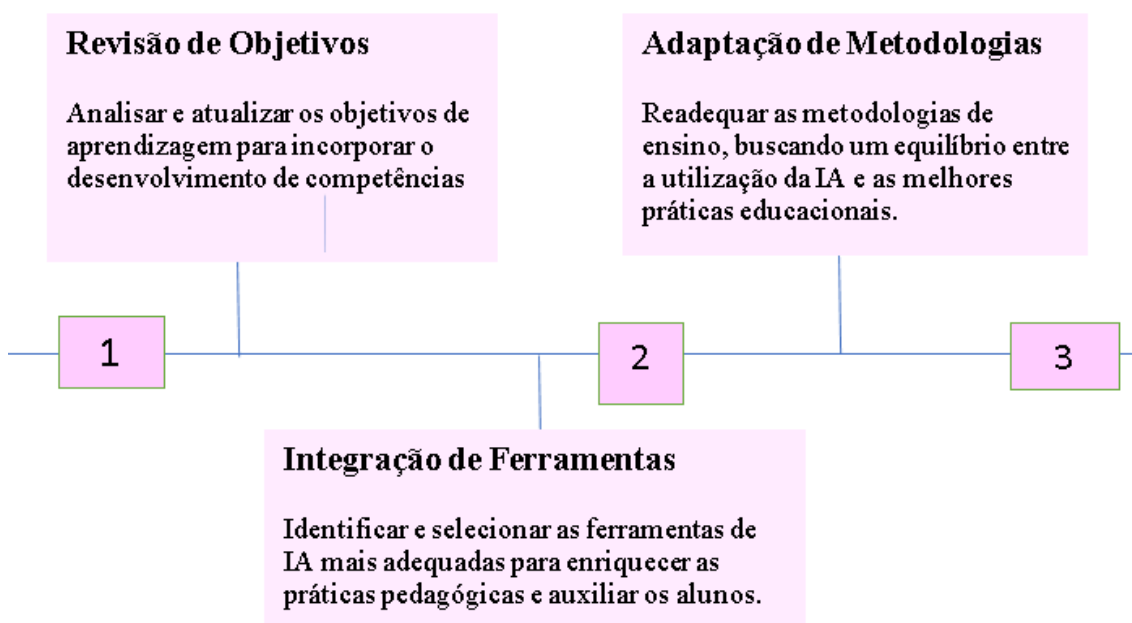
Revisão de Objetivos

Analisar e atualizar os objetivos de aprendizagem para incorporar o desenvolvimento de competências

Adaptação de Metodologias

Readequar as metodologias de ensino, buscando um equilíbrio entre a utilização da IA e as melhores práticas educacionais.

1

2

3

Integração de Ferramentas

Identificar e selecionar as ferramentas de IA mais adequadas para enriquecer as práticas pedagógicas e auxiliar os alunos.